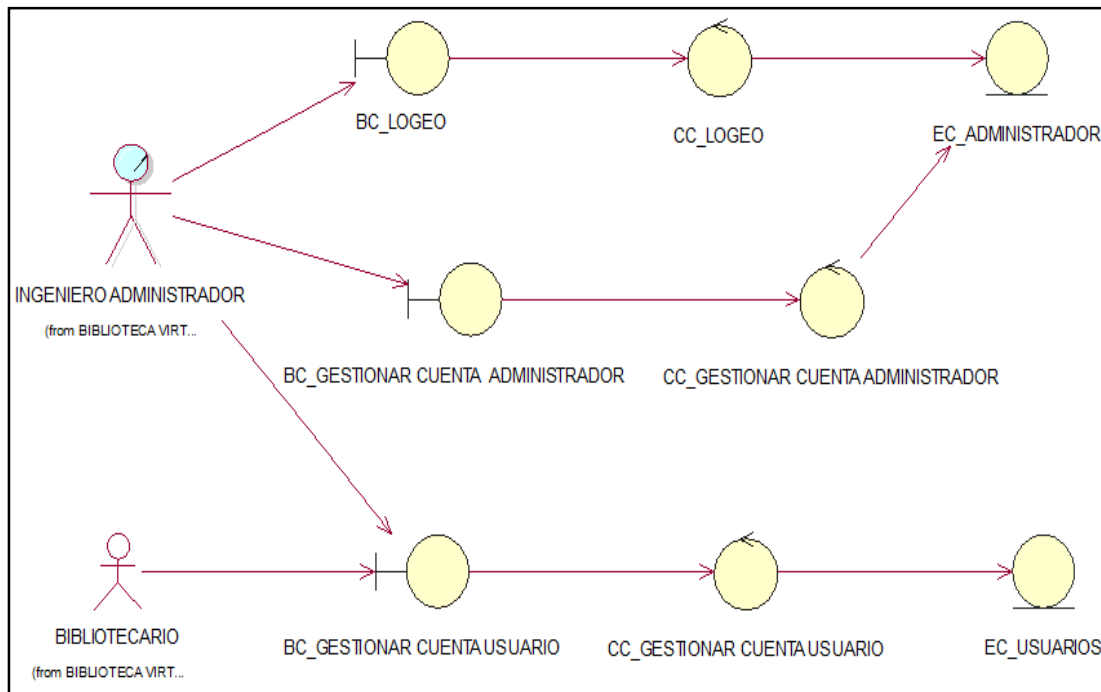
BC_LOGEO

CC_LOGEO

EC_ADMINISTRADOR

INGENIERO ADMINISTRADOR

(from BIBLIOTECA VIRT...

BC_GESTIONAR CUENTA ADMINISTRADOR

CC_GESTIONAR CUENTA ADMINISTRADOR

BIBLIOTECARIO

(from BIBLIOTECA VIRT...

BC_GESTIONAR CUENTA USUARIO

CC_GESTIONAR CUENTA USUARIO

EC_USUARIOS